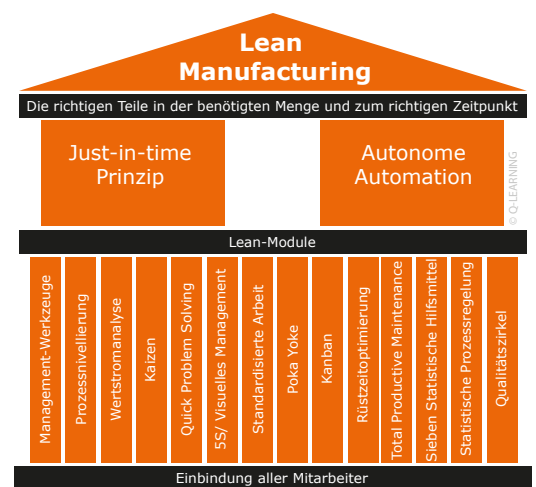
Lean
Manufacturing

Die richtigen Teile in der benötigten Menge und zum richtigen Zeitpunkt

Just-in-time
Prinzip

Autonome
Automation

© Q-LEARNING

Lean-Module

Management-Werkzeuge

Prozessnivellierung

Wertstromanalyse

Kaizen

Quick Problem Solving

5S/ Visuelles Management

Standardisierte Arbeit

Poka Yoke

Kanban

Rüstzeitoptimierung

Total Productive Maintenance

Sieben Statistische Hilfsmittel

Statistische Prozessregelung

Qualitätszirkel

Einbindung aller Mitarbeiter